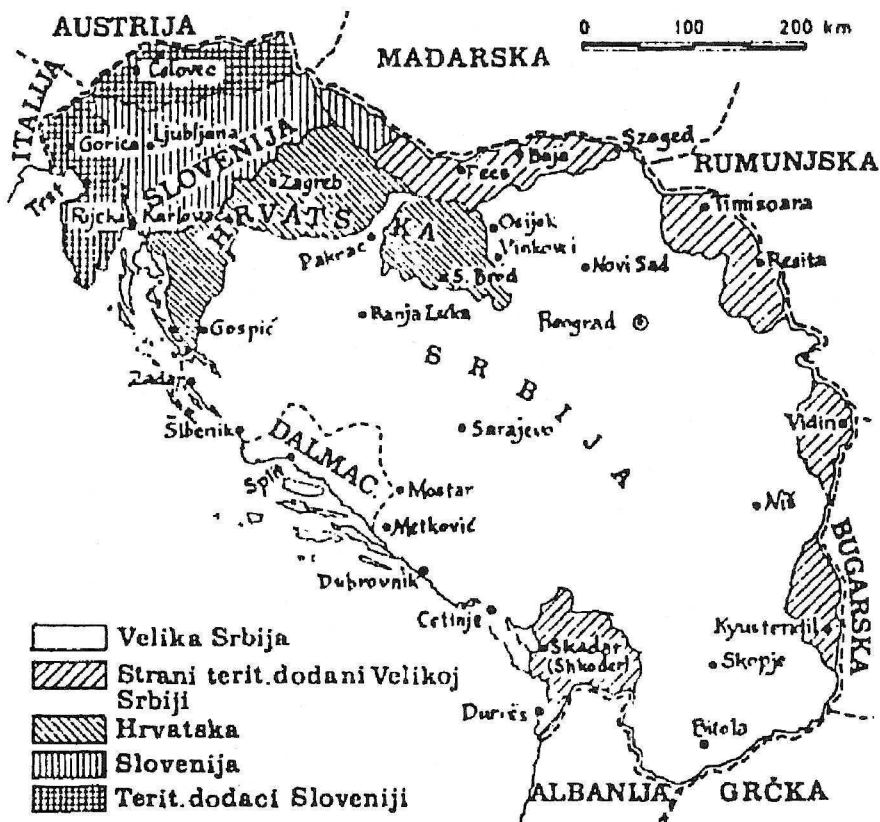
AUSTRIJA

MAĐARSKA

0 100 200 km

ITALIJA

Celovec

Gorica

Ljubljana

SLOVENIJA

Trst

Rijeka

Karlovac

Zagreb

HRVATSKA

Peča

Baja

Szeged

RUMUNJSKA

Timisoara

Osijek

Vinkovci

Novi Sad

Resita

Pakrac

S. Brod

Banja Luka

Beograd

Gospić

S R B I J A

Zadar

Šibenik

DALMAC

Sarajevo

Vidin

Split

Mostar

Niš

Metković

BUGARSKA

Dubrovnik

Cetinje

Kyustendil

Skadar (Shkoder)

Skopje

Durrës

Bitola

ALBANIJA

GRČKA

Velika Srbija

Strani terit. dodani Velikoj Srbiji

Hrvatska

Slovenija

Terit. dodaci Sloveniji